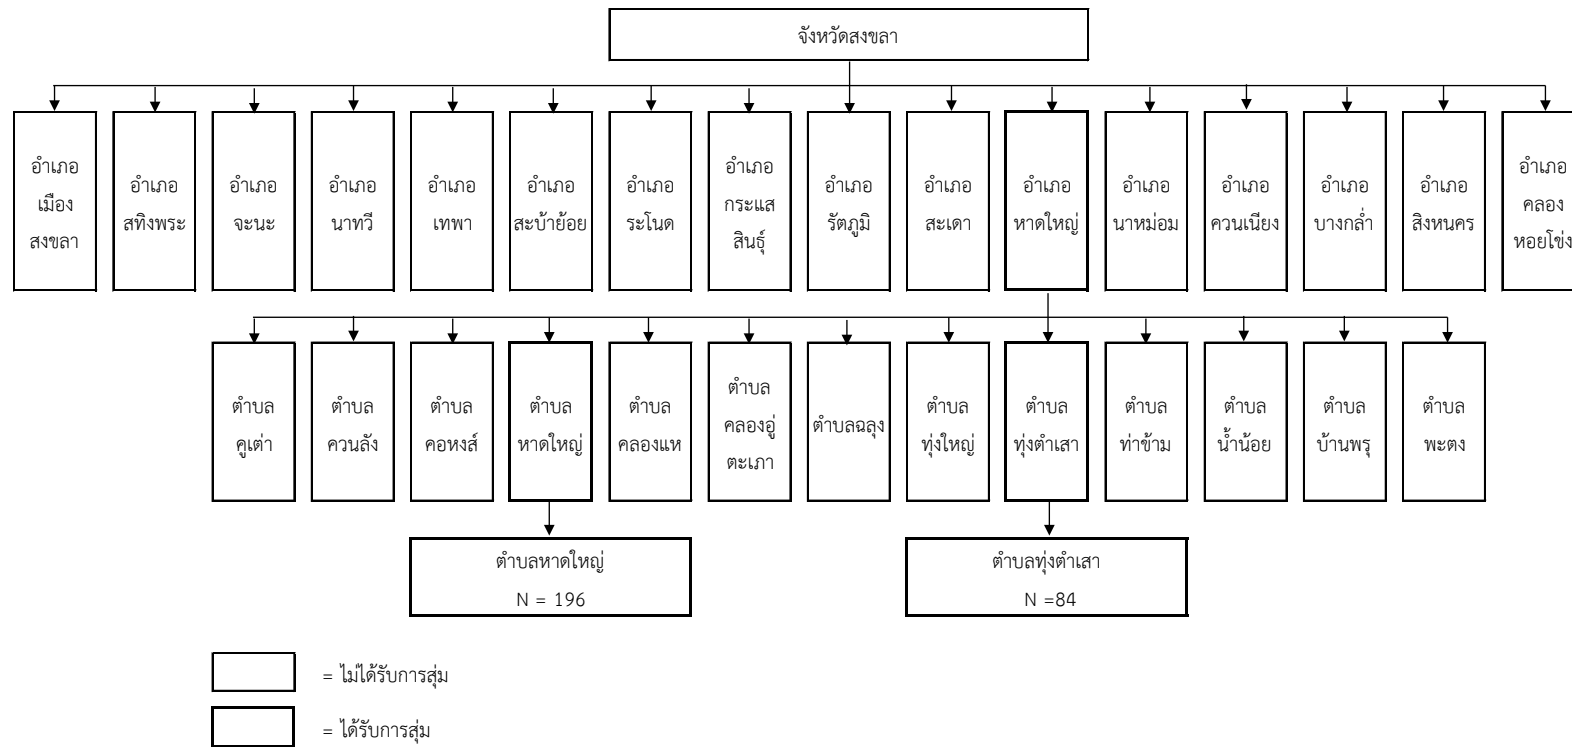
จังหวัดสงขลา

อำเภอเมืองสงขลา

อำเภอสทิงพระ

อำเภอจะนะ

อำเภอนาทวี

อำเภอเทพา

อำเภอสะบ้าย้อย

อำเภอระโนด

อำเภอกระแสสินธุ์

อำเภอรัตภูมิ

อำเภอสะเดา

อำเภอหาดใหญ่

อำเภอนาหม่อม

อำเภอควนเนียง

อำเภอบางกล่ำ

อำเภอสิงหนคร

อำเภอคลองหอยโข่ง

ตำบลคูเต่า

ตำบลควนลัง

ตำบลคอหงส์

ตำบลหาดใหญ่

ตำบลคลองแห

ตำบลคลองอู่ตะเภา

ตำบลฉลุง

ตำบลทุ่งใหญ่

ตำบลทุ่งตำเสา

ตำบลท่าข้าม

ตำบลน้ำน้อย

ตำบลบ้านพรุ

ตำบลพะตง

ตำบลหาดใหญ่
N = 196

ตำบลทุ่งตำเสา
N =84

= ไม่ได้รับการสุ่ม

= ได้รับการสุ่ม